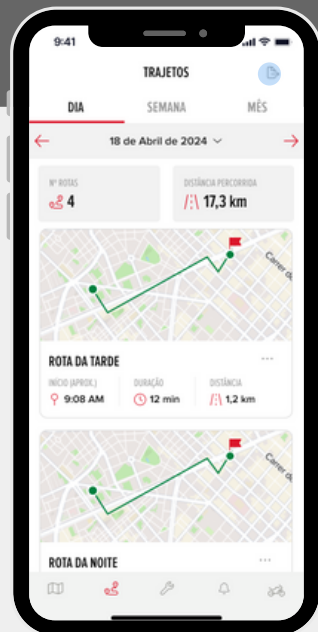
9:41

TRAJETOS

DIA
SEMANA
MÊS

18 de Abril de 2024

Nº ROTAS
4

DISTÂNCIA PERCORRIDA
17,3 km

Carrer de

ROTA DA TARDE

INÍCIO (APROX.)
9:08 AM

DURAÇÃO
12 min

DISTÂNCIA
1,2 km

Carrer de

ROTA DA NOITE